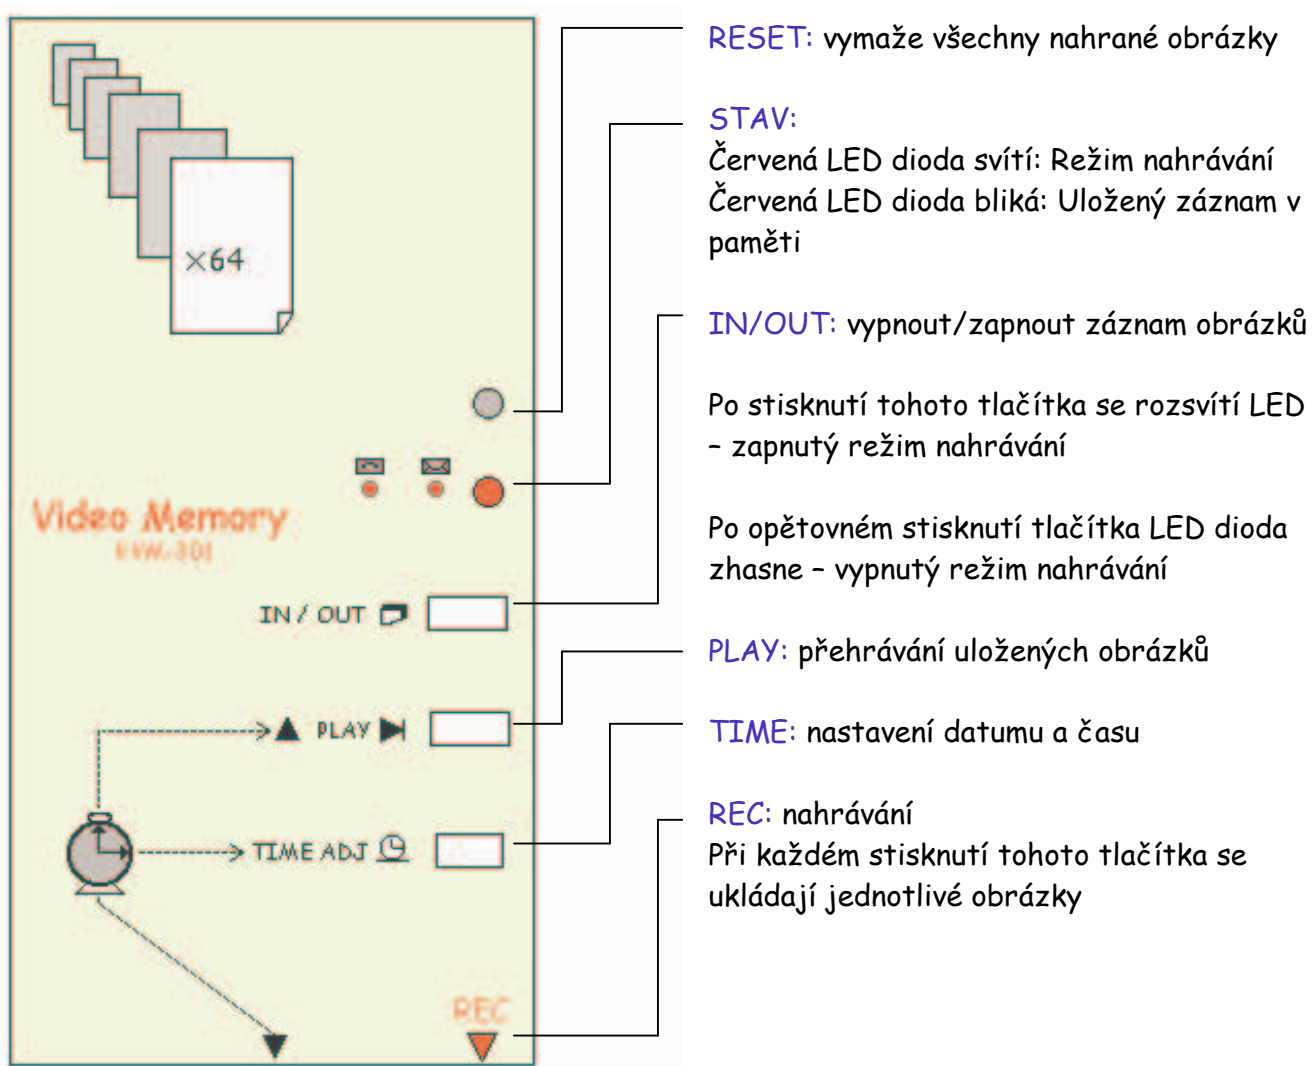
×64

Video Memory
KKW-301

IN / OUT

PLAY

TIME ADJ

REC

RESET: vymaže všechny nahrané obrázky

STAV:
Červená LED dioda svítí: Režim nahrávání
Červená LED dioda bliká: Uložený záznam v paměti

IN/OUT: vypnout/zapnout záznam obrázků

Po stisknutí tohoto tlačítka se rozsvítí LED – zapnutý režim nahrávání

Po opětovném stisknutí tlačítka LED dioda zhasne – vypnutý režim nahrávání

PLAY: přehrávání uložených obrázků

TIME: nastavení datumu a času

REC: nahrávání
Při každém stisknutí tohoto tlačítka se ukládají jednotlivé obrázky